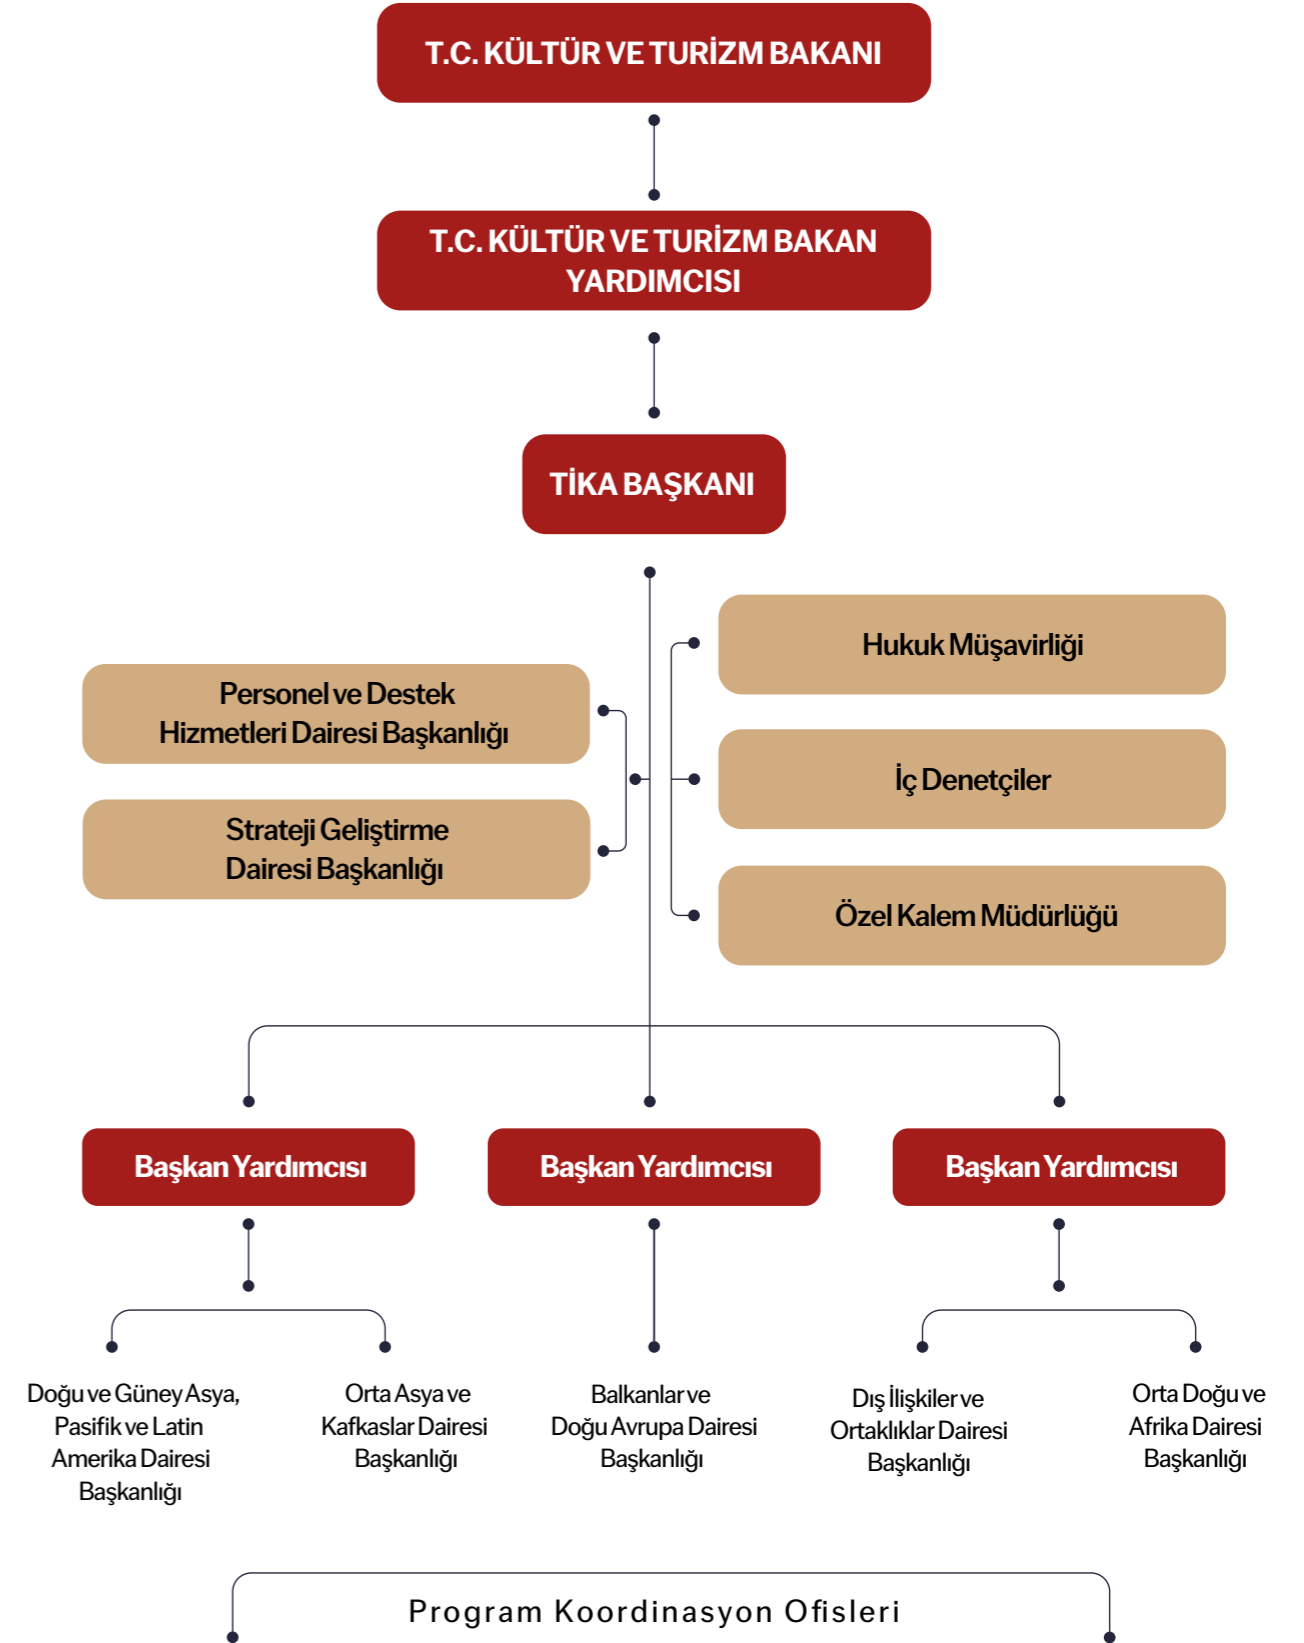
T.C. KÜLTÜR VE TURİZM BAKANI

T.C. KÜLTÜR VE TURİZM BAKAN YARDIMCISI

TİKA BAŞKANI

Hukuk Müşavirliği

Personel ve Destek Hizmetleri Dairesi Başkanlığı

İç Denetçiler

Strateji Geliştirme Dairesi Başkanlığı

Özel Kalem Müdürlüğü

Başkan Yardımcısı

Başkan Yardımcısı

Başkan Yardımcısı

Doğu ve Güney Asya, Pasifik ve Latin Amerika Dairesi Başkanlığı

Orta Asya ve Kafkaslar Dairesi Başkanlığı

Balkanlar ve Doğu Avrupa Dairesi Başkanlığı

Dış İlişkiler ve Ortaklıklar Dairesi Başkanlığı

Orta Doğu ve Afrika Dairesi Başkanlığı

Program Koordinasyon Ofisleri